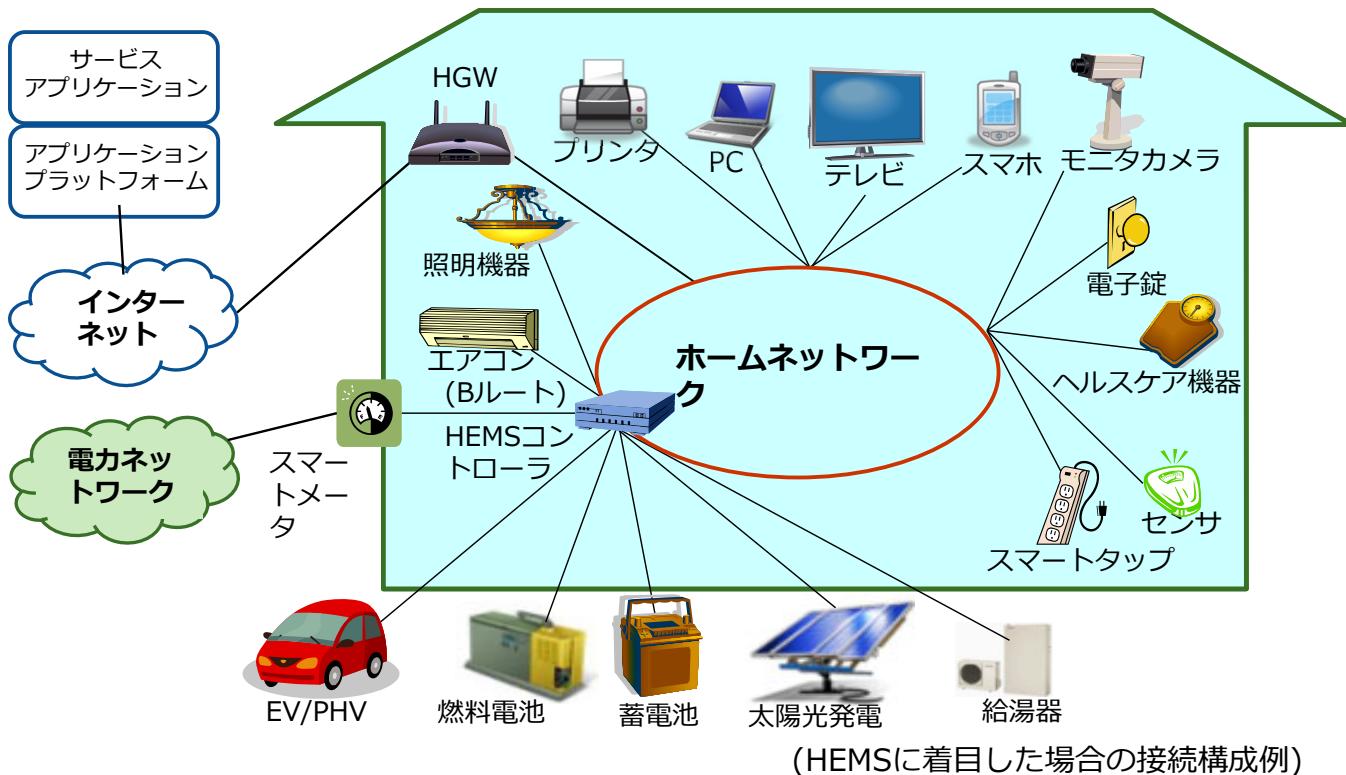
サービスアプリケーション

アプリケーションプラットフォーム

インターネット

電力ネットワーク

スマートメータ

HGW

プリンタ

PC

テレビ

スマホ

モニタカメラ

照明機器

電子錠

エアコン
(Bルート)

ホームネットワーク

ヘルスケア機器

HEMSコントローラ

センサ

スマートタップ

EV/PHV

燃料電池

蓄電池

太陽光発電

給湯器

(HEMSに着目した場合の接続構成例)